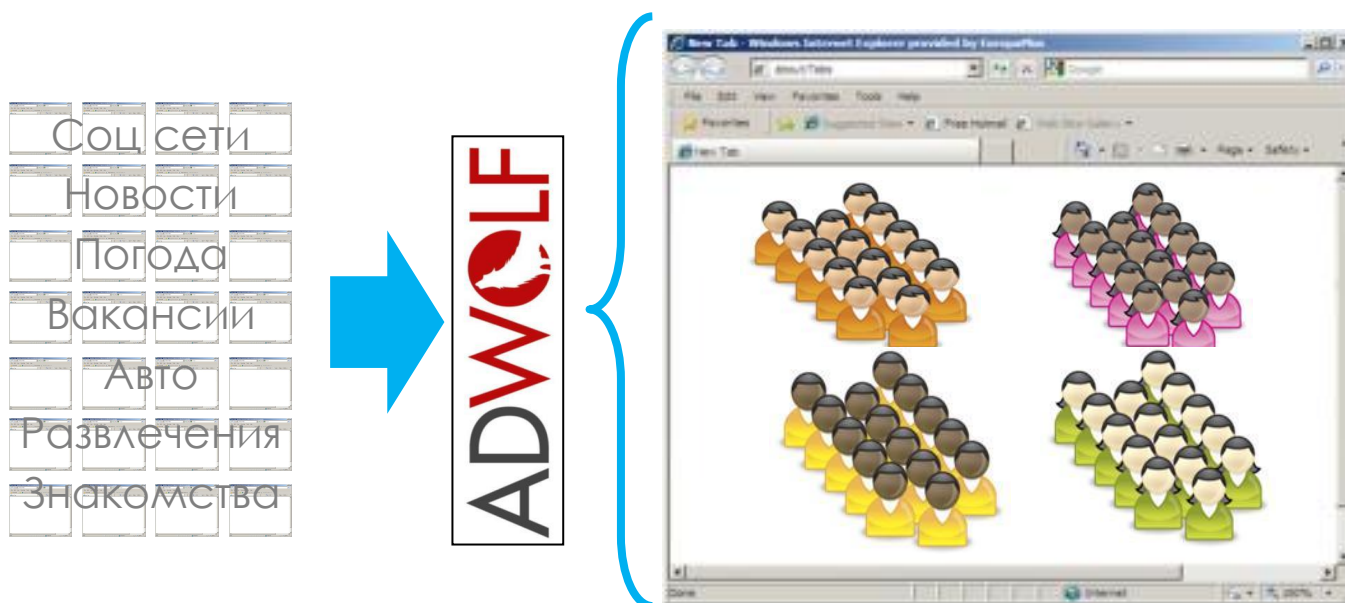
Соц сети
Новости
Погода
Вакансии
Авто
Развлечения
Знакомства

ADWOLF

New Tab - Windows Internet Explorer provided by EuropaPlus

about:Tabs

Google

File Edit View Favorites Tools Help

Favorites

Suggested Sites

Free Hotmail

Web Slice Gallery

New Tab

Page Safety

Done

Internet

100%